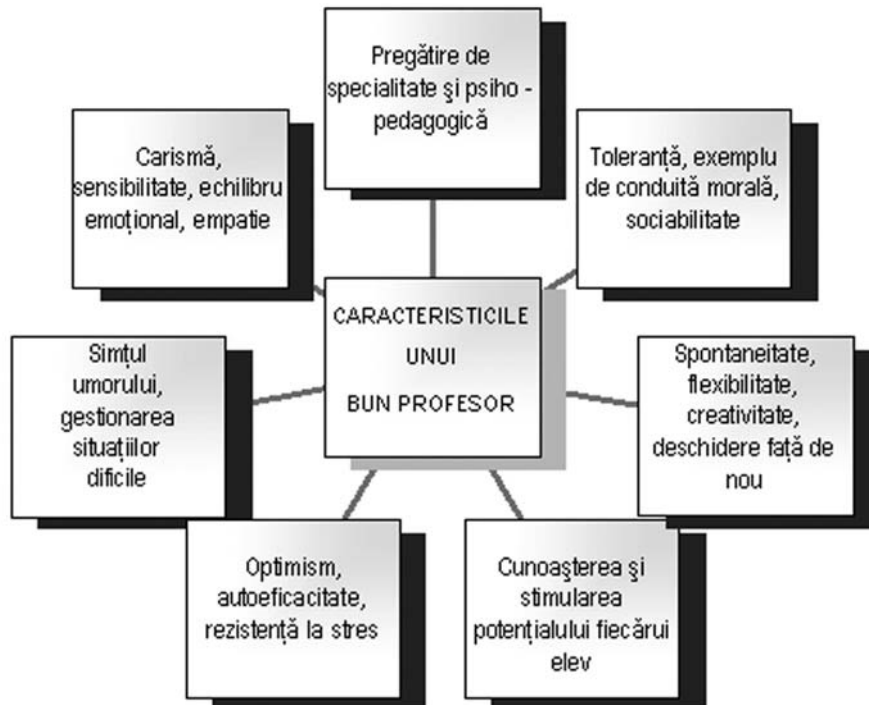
Pregătire de specialitate şi psiho - pedagogică

Carismă, sensibilitate, echilibru emoțional, empatie

Toleranță, exemplu de conduită morală, sociabilitate

CARACTERISTICILE UNUI BUN PROFESOR

Simțul umorului, gestionarea situațiilor dificile

Spontaneitate, flexibilitate, creativitate, deschidere față de nou

Optimism, autoeficacitate, rezistență la stres

Cunoaşterea şi stimularea potențialului fiecărui elev